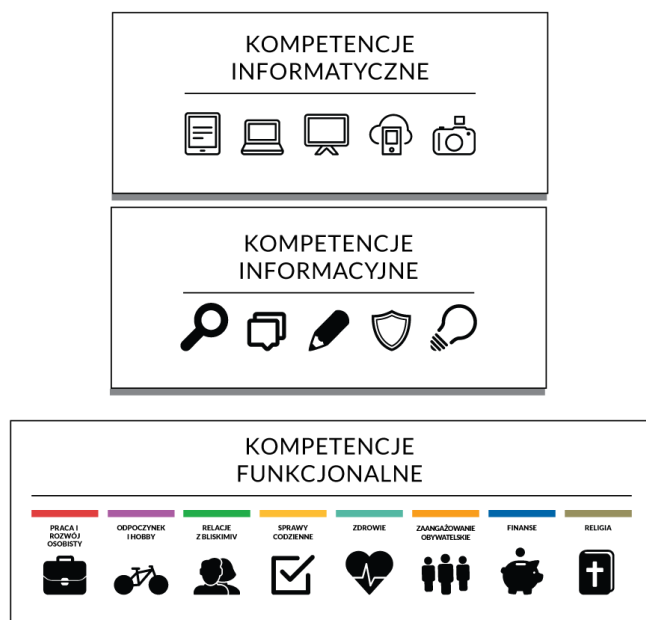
KOMPETENCJE
INFORMATYCZNE

KOMPETENCJE
INFORMACYJNE

KOMPETENCJE
FUNKCJONALNE

PRACA I ROZWÓJ OSOBISTY

ODPOCZYNEK I HOBBY

RELACJE Z BLISKIMIV

SPRAWY CODZIENNE

ZDROWIE

ZAANGAŻOWANIE OBYWATELSKIE

FINANSE

RELIGIA